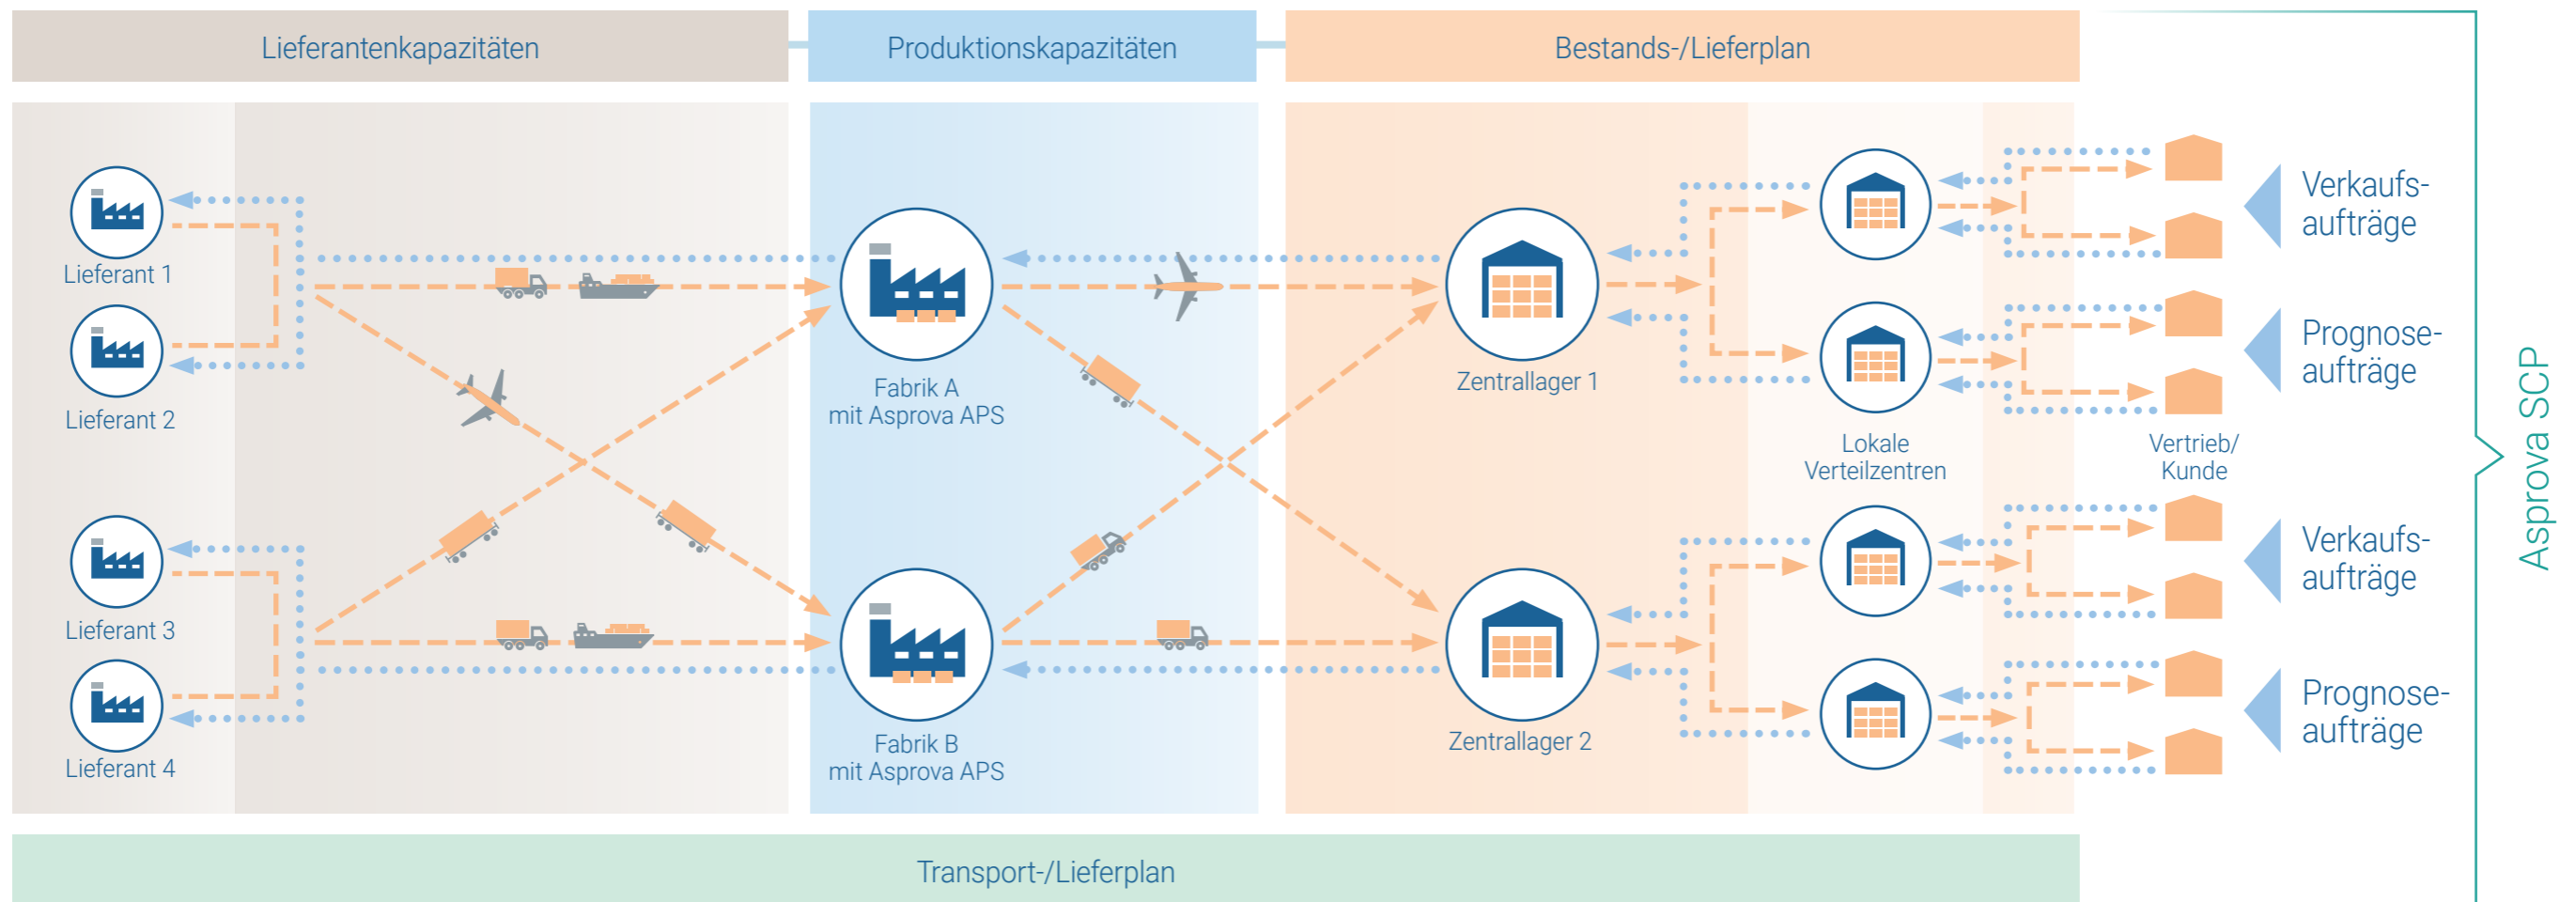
Lieferantenkapazitäten

Produktionskapazitäten

Bestands-/Lieferplan

Lieferant 1

Lieferant 2

Lieferant 3

Lieferant 4

Fabrik A
mit Asprova APS

Fabrik B
mit Asprova APS

Zentrallager 1

Zentrallager 2

Lokale
Verteilzentren

Vertrieb/
Kunde

Verkaufsaufträge

Prognoseaufträge

Verkaufsaufträge

Prognoseaufträge

Asprova SCP

Transport-/Lieferplan